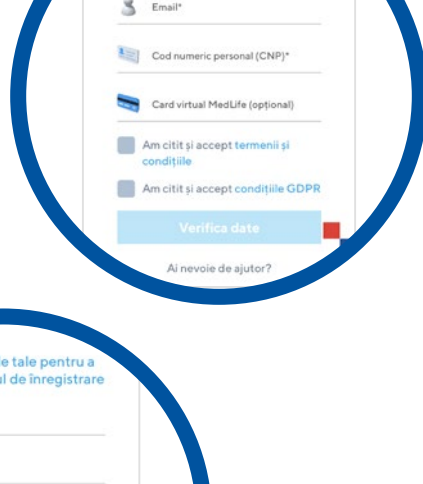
Email*

Cod numeric personal (CNP)*

Card virtual MedLife (opțional)

Am citit și accept termenii și condițiile

Am citit și accept condițiile GDPR

Verifica date

Ai nevoie de ajutor?

e tale pentru a
l de înregistrare